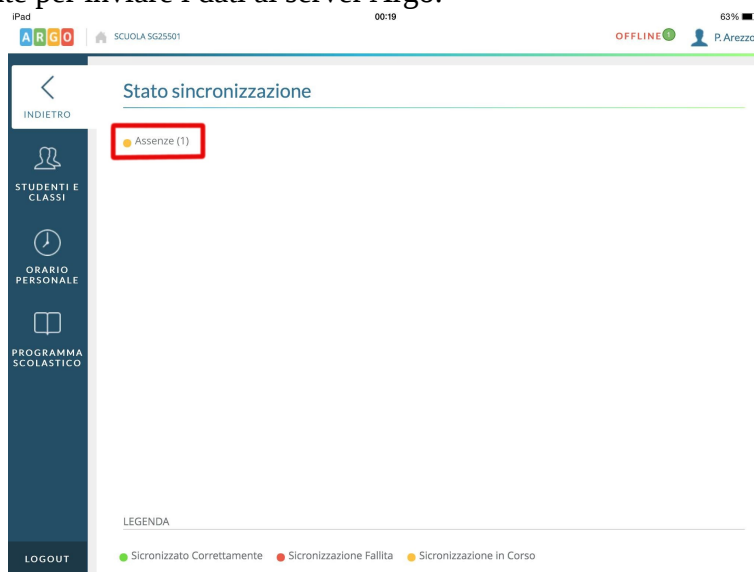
te per inviare i dati al server Argo.

iPad
00:19
63%
ARGO
SCUOLA SG25501
OFFLINE 1
P. Arezzo

INDIETRO
STUDENTI E CLASSI
ORARIO PERSONALE
PROGRAMMA SCOLASTICO
LOGOUT

Stato sincronizzazione

Assenze (1)

LEGENDA

Sicronizzato Correttamente
Sicronizzazione Fallita
Sicronizzazione in Corso